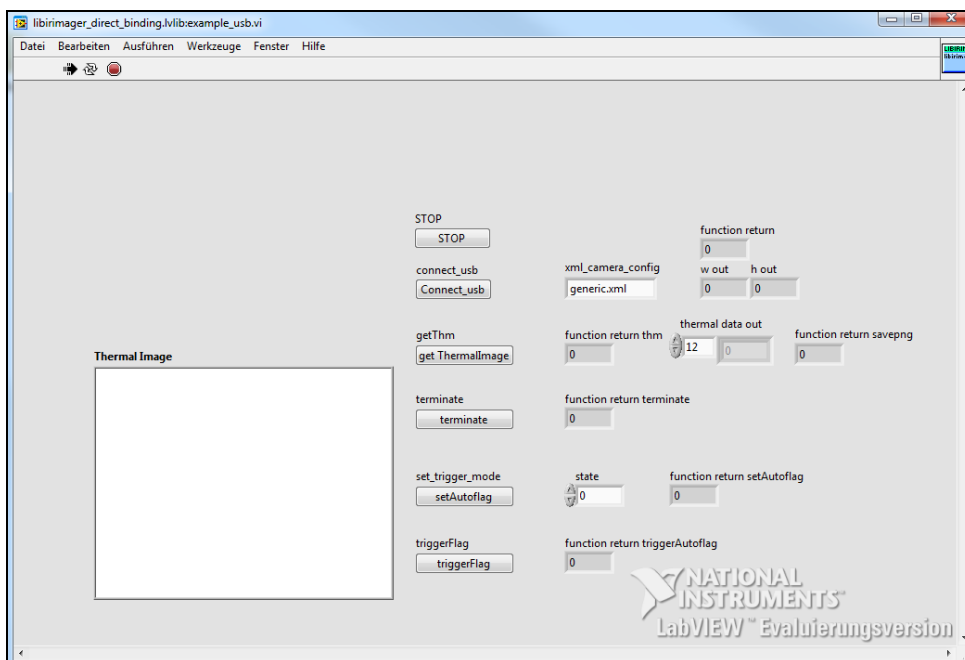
libirimager_direct_binding.lvlib:example_usb.vi

Datei Bearbeiten Ausführen Werkzeuge Fenster Hilfe

STOP
STOP

function return
0

connect_usb
Connect_usb

xml_camera_config
generic.xml

w out
0
h out
0

getThm
get ThermalImage

function return thm
0

thermal data out
12
0

function return savepng
0

Thermal Image

terminate
terminate

function return terminate
0

set_trigger_mode
setAutoflag

state
0

function return setAutoflag
0

triggerFlag
triggerFlag

function return triggerAutoflag
0

NATIONAL INSTRUMENTS
LabVIEW™ Evaluierungsversion